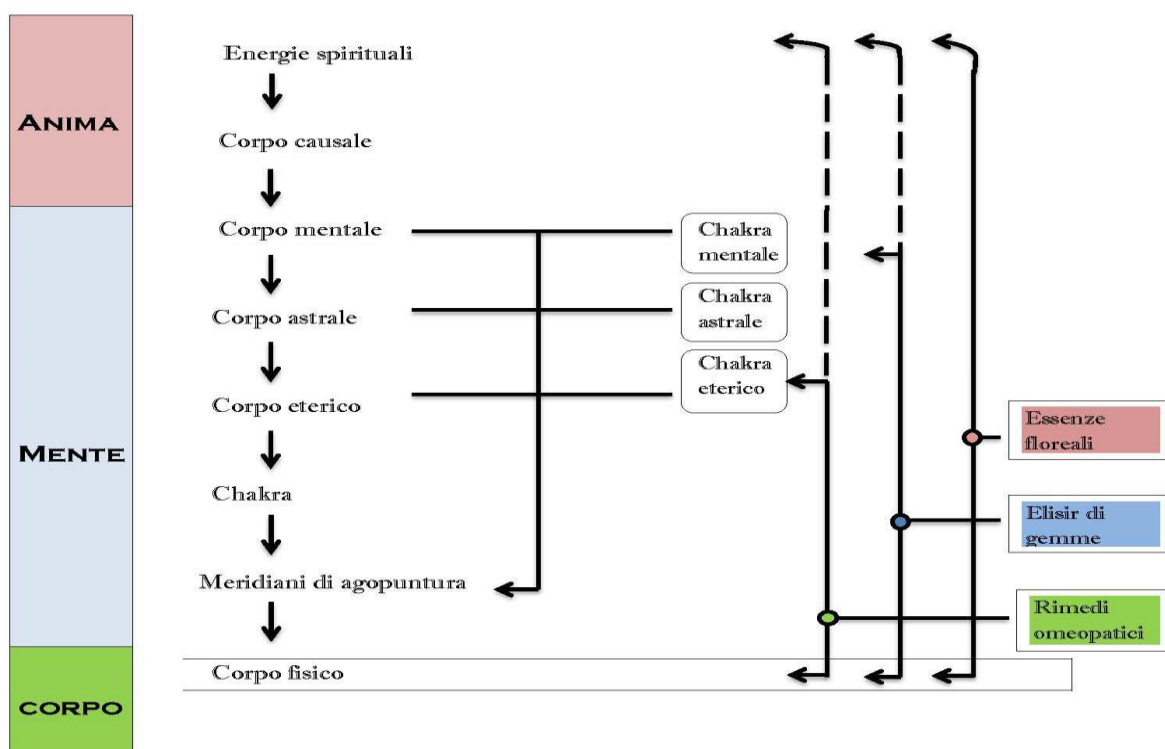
ANIMA

MENTE

CORPO

Energie spirituali

Corpo causale

Corpo mentale

Corpo astrale

Corpo eterico

Chakra

Meridiani di agopuntura

Corpo fisico

Chakra mentale

Chakra astrale

Chakra eterico

Essenze floreali

Elisir di gemme

Rimedi omeopatici